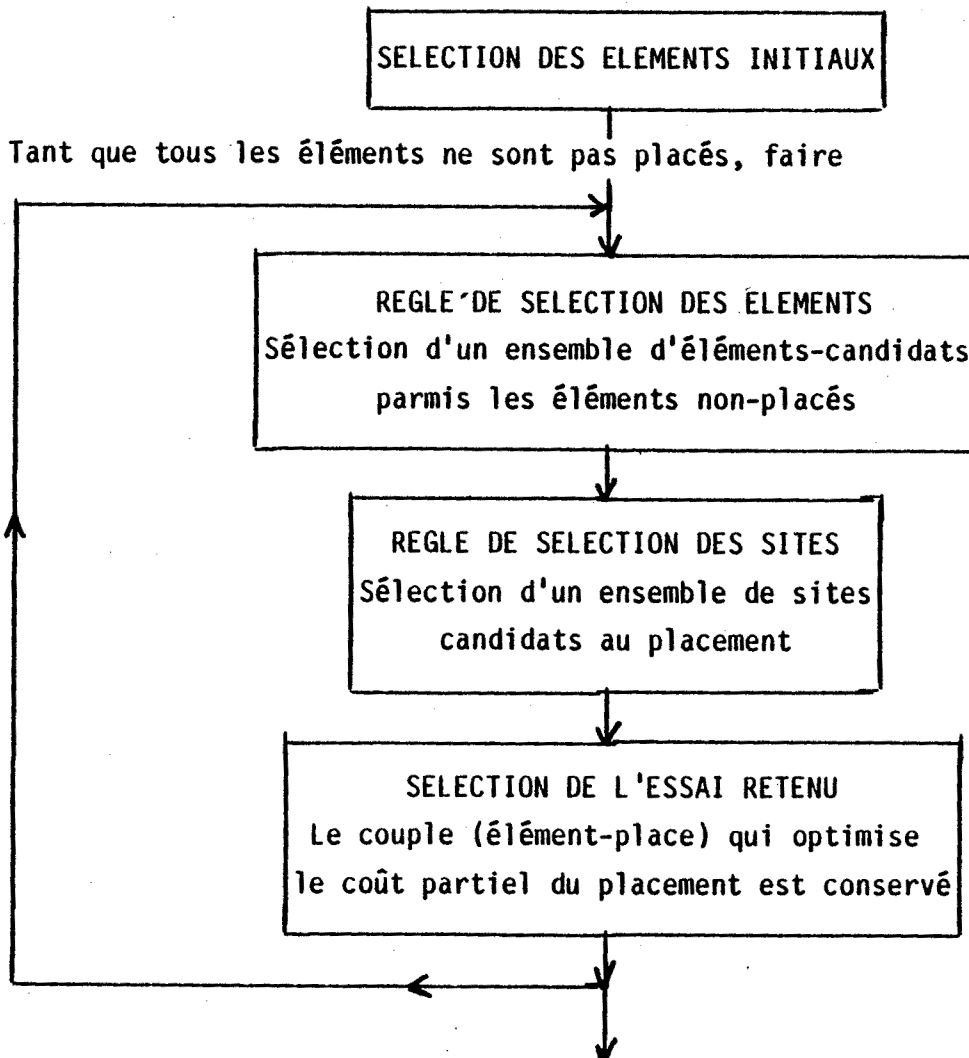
SELECTION DES ELEMENTS INITIAUX

Tant que tous les éléments ne sont pas placés, faire

REGLE DE SELECTION DES ELEMENTS
Sélection d'un ensemble d'éléments-candidats parmis les éléments non-placés

REGLE DE SELECTION DES SITES
Sélection d'un ensemble de sites candidats au placement

SELECTION DE L'ESSAI RETENU
Le couple (élément-place) qui optimise le coût partiel du placement est conservé